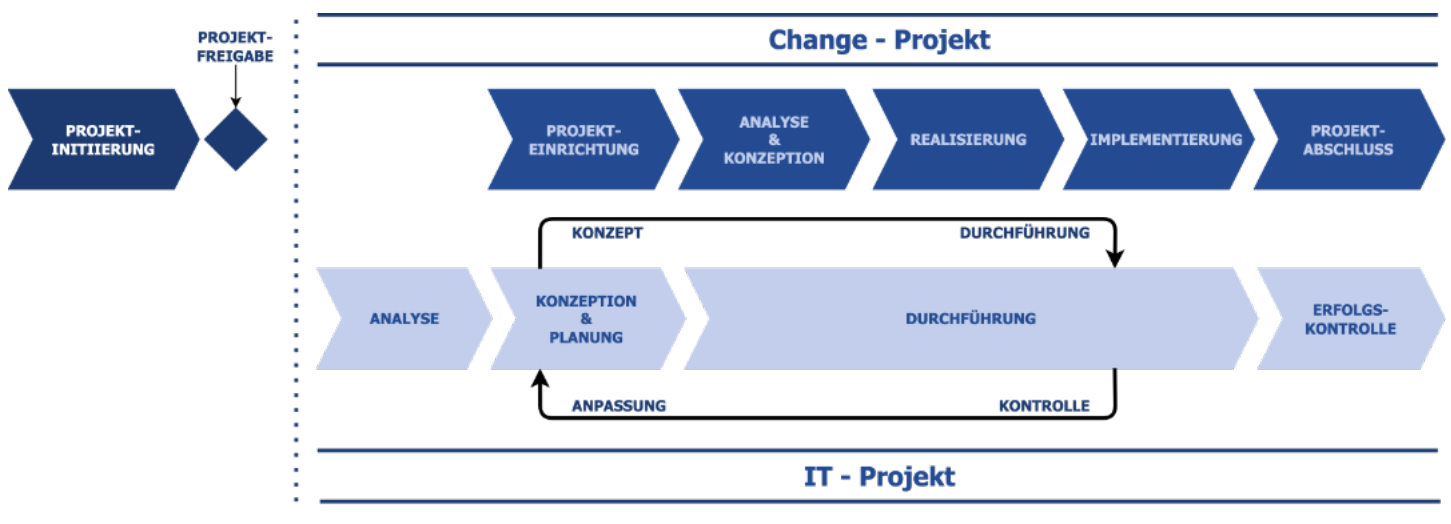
PROJEKT-
FREIGABE

Change - Projekt

PROJEKT-
INITIIERUNG

PROJEKT-
EINRICHTUNG

ANALYSE
&
KONZEPTION

REALISIERUNG

IMPLEMENTIERUNG

PROJEKT-
ABSCHLUSS

KONZEPT

DURCHFÜHRUNG

ANALYSE

KONZEPTION
&
PLANUNG

DURCHFÜHRUNG

ERFOLGS-
KONTROLLE

ANPASSUNG

KONTROLLE

IT - Projekt